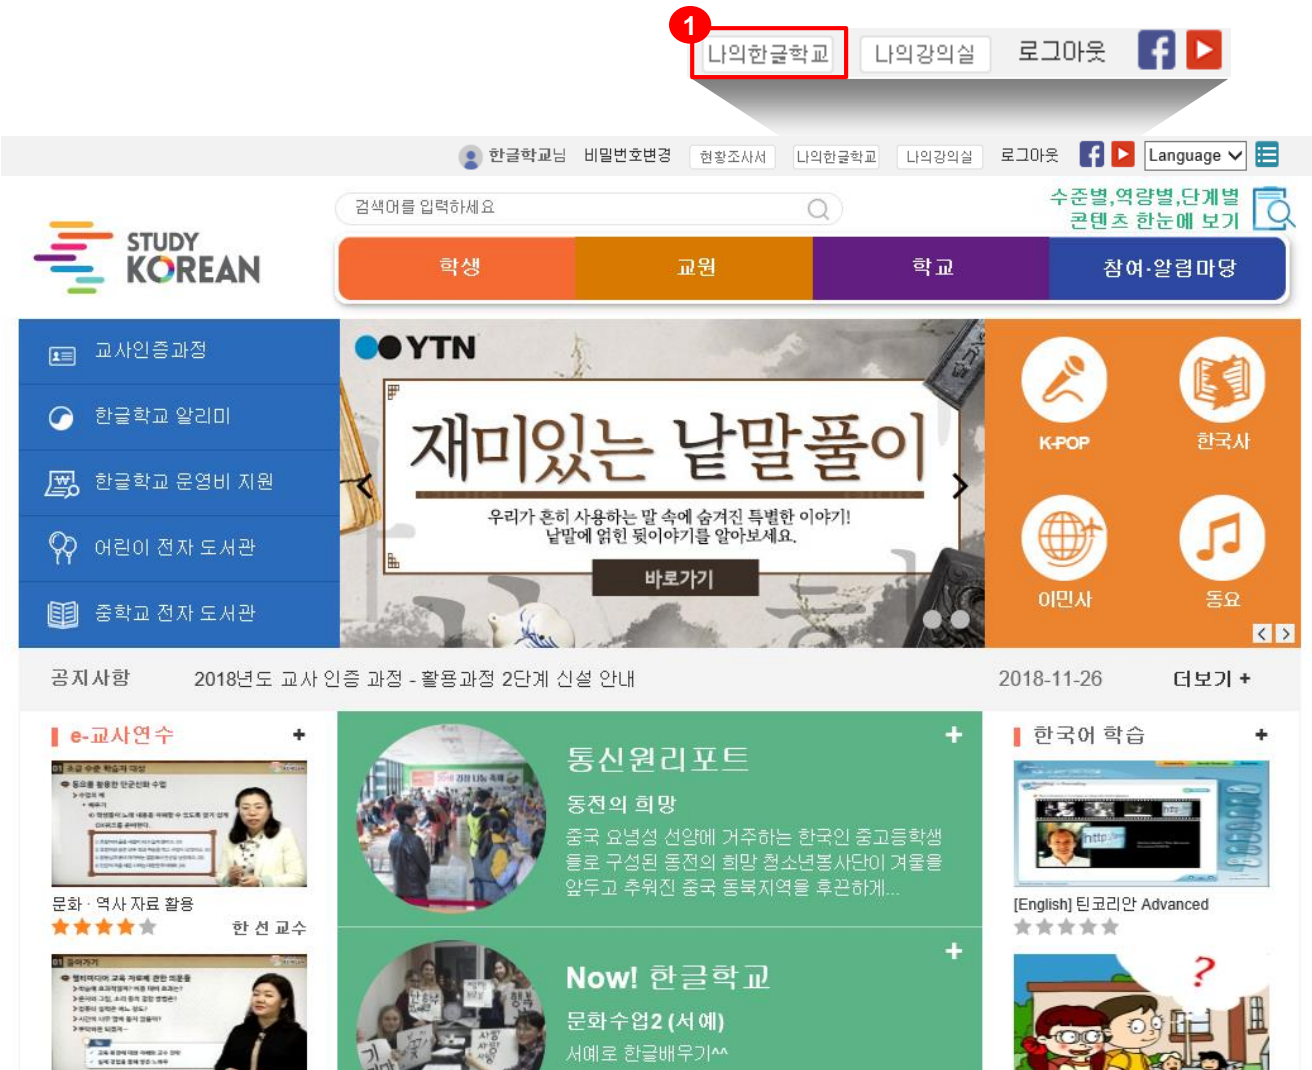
1 나의한글학교 나의강의실 로그아웃

한글학교님 비밀번호변경 현황조사서 나의한글학교 나의강의실 로그아웃 Language

STUDY KOREAN

검색어를 입력하세요

수준별,역량별,단계별 콘텐츠 한눈에 보기

학생 교원 학교 참여·알림마당

교사인증과정
한글학교 알리미
한글학교 운영비 지원
어린이 전자 도서관
중학교 전자 도서관

YTN

재미있는 낱말풀이

우리가 흔히 사용하는 말 속에 숨겨진 특별한 이야기! 낱말에 얽힌 뒷이야기를 알아보세요.

바로가기

K-POP 한국사 이민사 동요

공지사항 2018년도 교사 인증 과정 - 활용과정 2단계 신설 안내 2018-11-26 더보기 +

e-교사연수 +

문화 · 역사 자료 활용 한 선 교수

통신원리포트 +

동전의 희망

중국 요녕성 선양에 거주하는 한국인 중고등학생들로 구성된 동전의 희망 청소년봉사단이 겨울을 앞두고 추워진 중국 동북지역을 후끈하게...

Now! 한글학교 +

문화수업2 (서예)

서예로 한글배우기^^

한국어 학습 +

[English] 틴코리안 Advanced